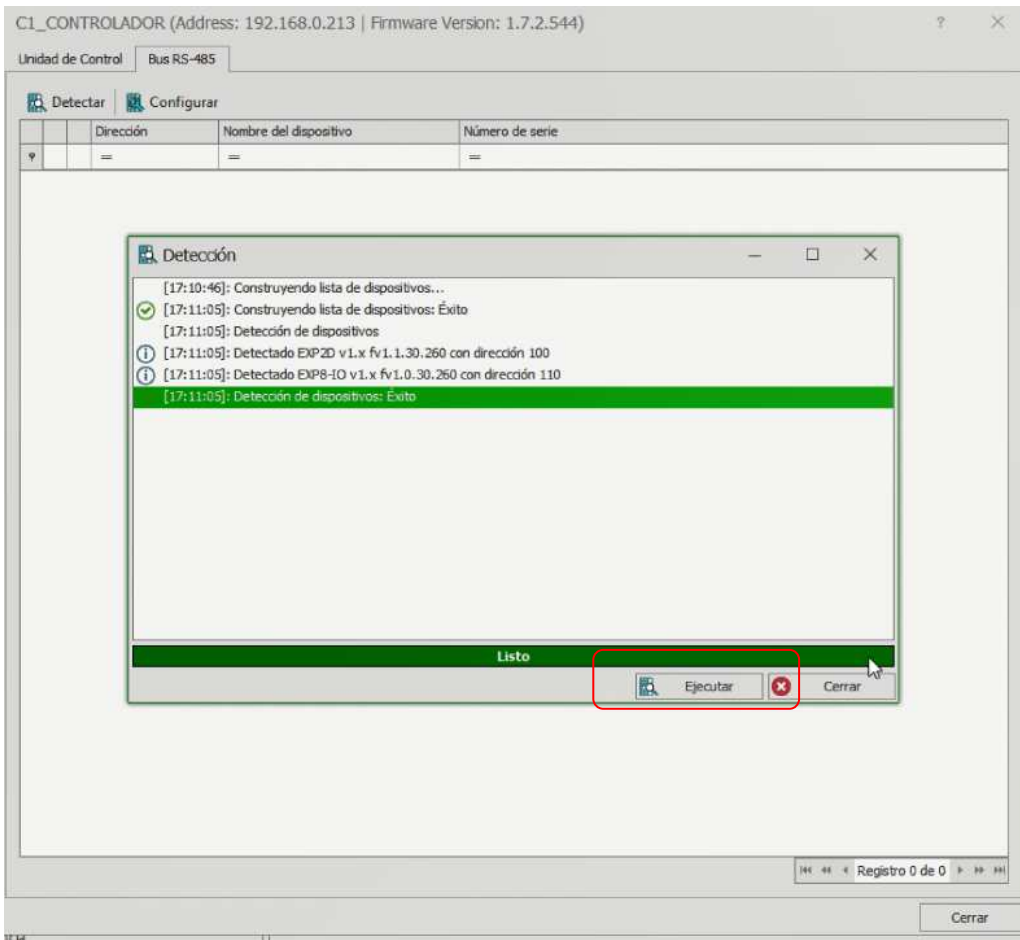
C1_CONTROLADOR (Address: 192.168.0.213 | Firmware Version: 1.7.2.544)

?

Unidad de Control | Bus RS-485

Detectar | Configurar

| | | Dirección | Nombre del dispositivo | Número de serie |
|---|---|---|---|---|
| | | = | = | = |

Detección

[17:10:46]: Construyendo lista de dispositivos...
[17:11:05]: Construyendo lista de dispositivos: Éxito
[17:11:05]: Detección de dispositivos
[17:11:05]: Detectado EXP2D v1.x fv1.1.30.260 con dirección 100
[17:11:05]: Detectado EXP8-IO v1.x fv1.0.30.260 con dirección 110
[17:11:05]: Detección de dispositivos: Éxito

Listo

Ejecutar | Cerrar

Registro 0 de 0

Cerrar